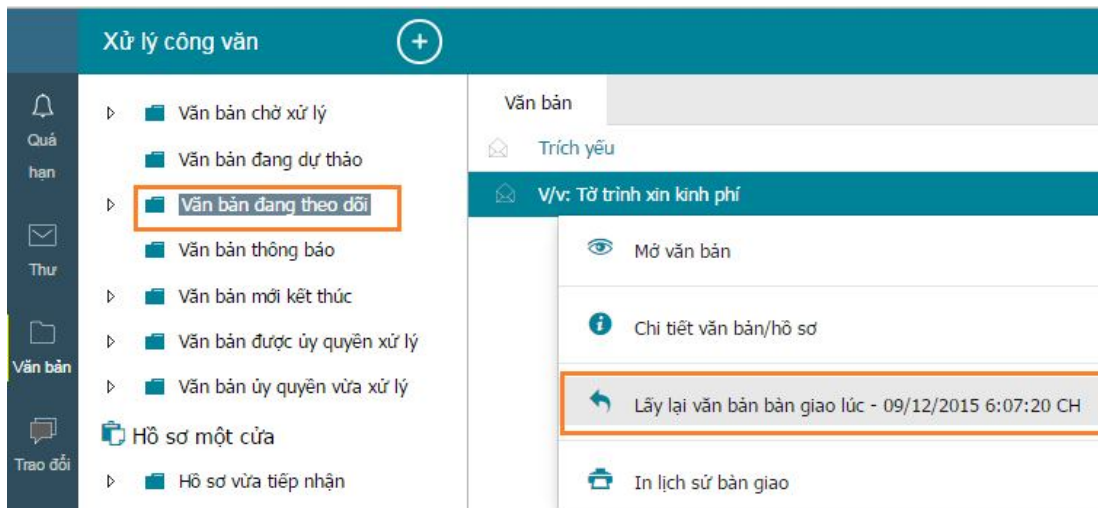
Xử lý công văn

Quá hạn

Thư

Văn bản

Trao đổi

Văn bản chờ xử lý
Văn bản đang dự thảo
Văn bản đang theo dõi
Văn bản thông báo
Văn bản mới kết thúc
Văn bản được ủy quyền xử lý
Văn bản ủy quyền vừa xử lý
Hồ sơ một cửa
Hồ sơ vừa tiếp nhận

Văn bản

Trích yếu

V/v: Tờ trình xin kinh phí

Mở văn bản

Chi tiết văn bản/hồ sơ

Lấy lại văn bản bàn giao lúc - 09/12/2015 6:07:20 CH

In lịch sử bàn giao